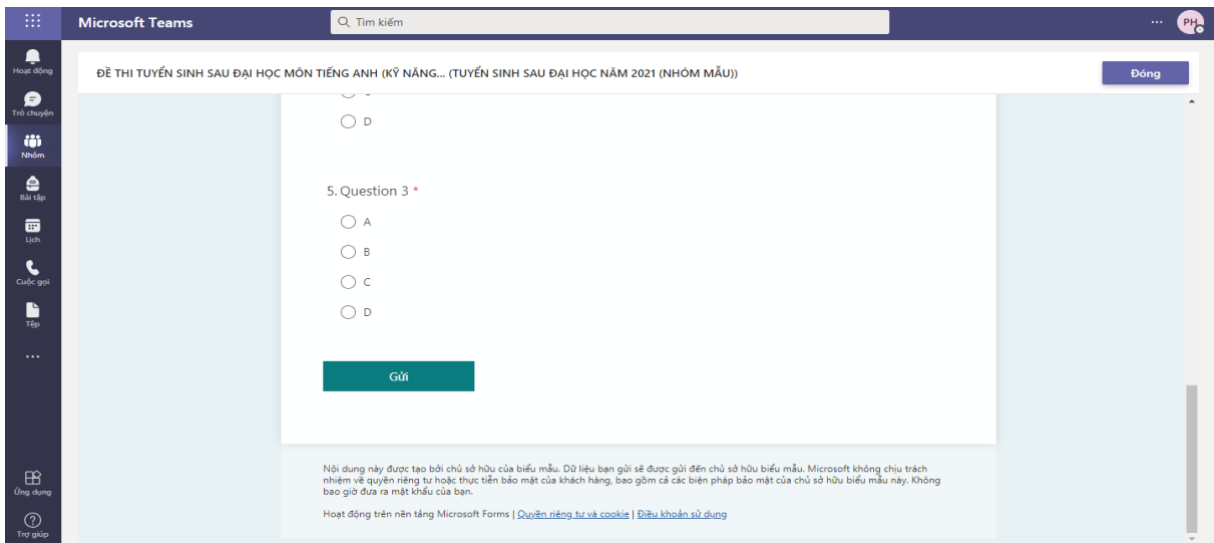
Microsoft Teams

Tìm kiếm

...

PH

Hoạt động

Trò chuyện

Nhóm

Bài tập

Lịch

Cuộc gọi

Tệp

...

Ứng dụng

Trợ giúp

ĐỀ THI TUYỂN SINH SAU ĐẠI HỌC MÔN TIẾNG ANH (KỸ NĂNG... (TUYỂN SINH SAU ĐẠI HỌC NĂM 2021 (NHÓM MẪU))

Đóng

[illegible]

D

5. Question 3 *

A

B

C

D

Gửi

Nội dung này được tạo bởi chủ sở hữu của biểu mẫu. Dữ liệu bạn gửi sẽ được gửi đến chủ sở hữu biểu mẫu. Microsoft không chịu trách nhiệm về quyền riêng tư hoặc thực tiễn bảo mật của khách hàng, bao gồm cả các biện pháp bảo mật của chủ sở hữu biểu mẫu này. Không bao giờ đưa ra mật khẩu của bạn.

Hoạt động trên nền tảng Microsoft Forms | Quyền riêng tư và cookie | Điều khoản sử dụng